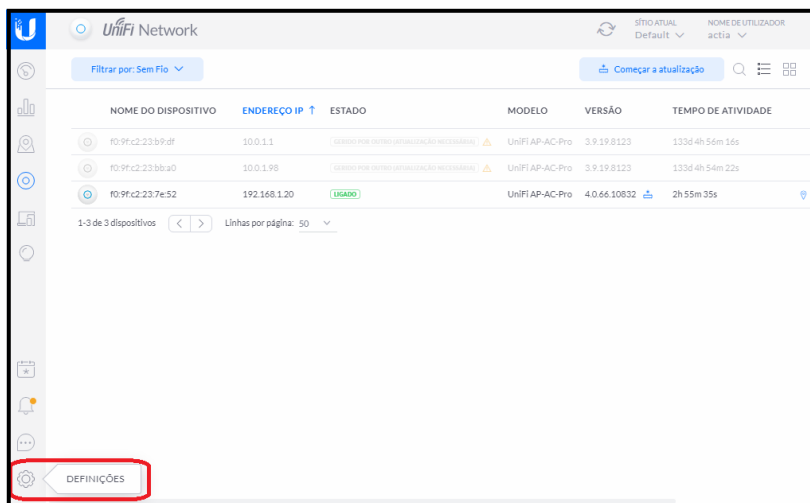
UniFi Network

SÍTIO ATUAL
Default

NOME DE UTILIZADOR
actia

Filtrar por: Sem Fio

Começar a atualização

| NOME DO DISPOSITIVO | ENDEREÇO IP ↑ | ESTADO | MODELO | VERSÃO | TEMPO DE ATIVIDADE |
|---|---|---|---|---|---|
| f0:9f:c2:23:b9:df | 10.0.1.1 | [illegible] | UniFi AP-AC-Pro | 3.9.19.8123 | 133d 4h 56m 16s |
| f0:9f:c2:23:bb:a0 | 10.0.1.98 | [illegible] | UniFi AP-AC-Pro | 3.9.19.8123 | 133d 4h 54m 22s |
| f0:9f:c2:23:7e:52 | 192.168.1.20 | LIGADO | UniFi AP-AC-Pro | 4.0.66.10832 | 2h 55m 35s |

1-3 de 3 dispositivos

Linhas por página: 50

DEFINIÇÕES